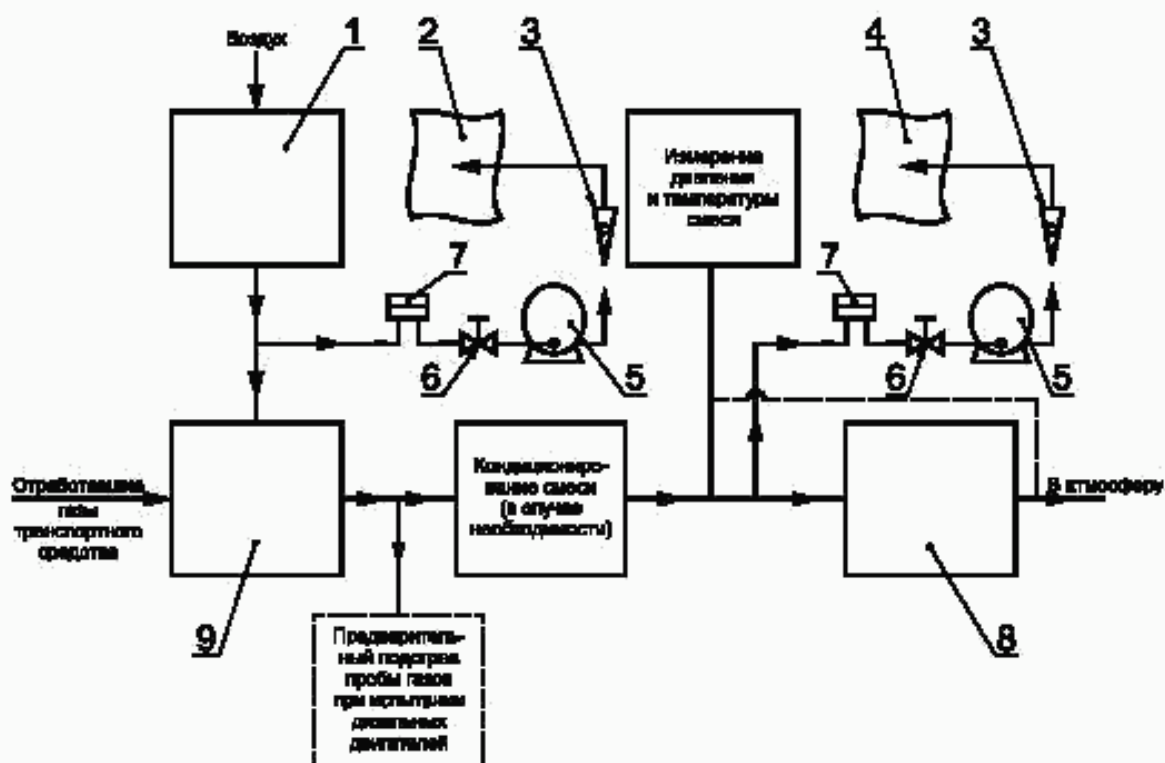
Воздух

1

2

3

4

3

Измерение давления и температуры смеси

7

7

6

5

6

5

Отработавшие газы транспортного средства

Кондиционирование смеси (в случае необходимости)

В атмосферу

9

8

Предварительный подогрев пробы газов при испытании дизельных двигателей